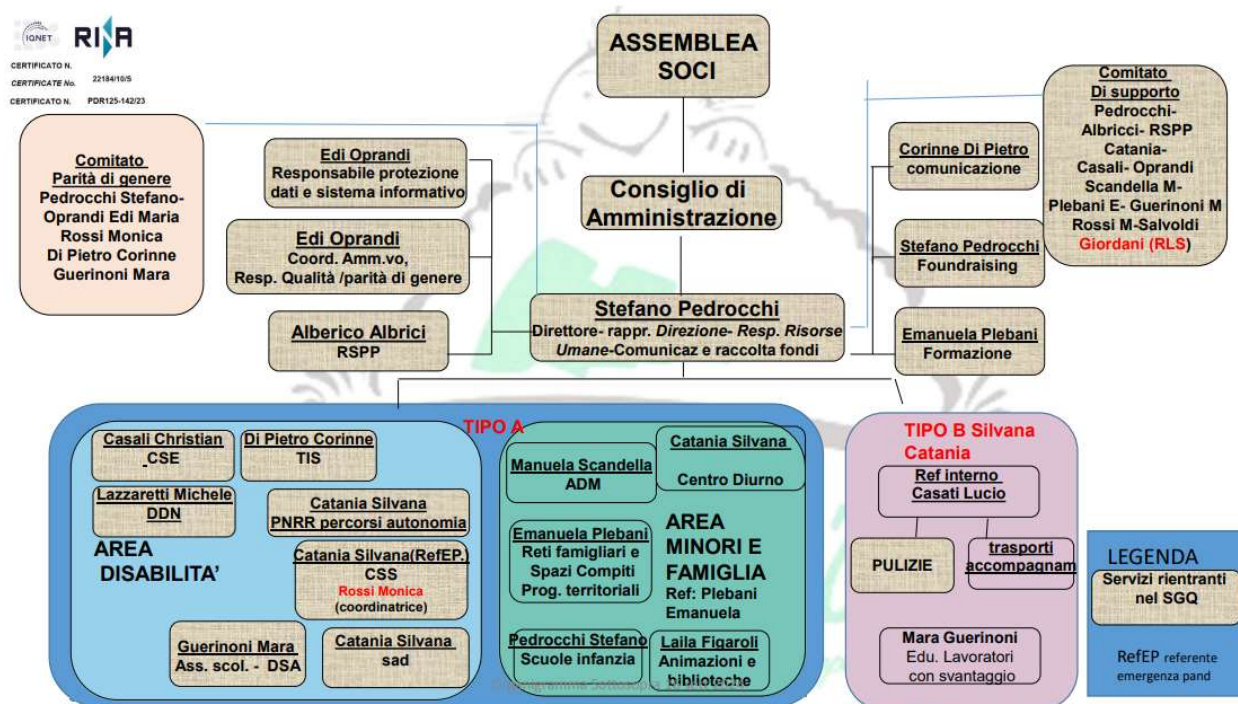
IQNET RINA
CERTIFICATO N.
CERTIFICATE No. 22184/10/S
CERTIFICATO N. PDR125-142/23

ASSEMBLEA SOCI

Comitato Parità di genere
Pedrocchi Stefano-
Oprandi Edi Maria
Rossi Monica
Di Pietro Corinne
Guerinoni Mara

Edi Oprandi
Responsabile protezione dati e sistema informativo

Edi Oprandi
Coord. Amm.vo,
Resp. Qualità /parità di genere

Alberico Albrici
RSPP

Consiglio di Amministrazione

Stefano Pedrocchi
Direttore- rappr. Direzione- Resp. Risorse Umane-Comunicaz e raccolta fondi

Corinne Di Pietro
comunicazione

Stefano Pedrocchi
Foundraising

Emanuela Plebani
Formazione

Comitato
Di supporto
Pedrocchi-
Albricci- RSPP
Catania-
Casali- Oprandi
Scandella M-
Plebani E- Guerinoni M
Rossi M-Salvoldi
Giordani (RLS)

TIPO A

Casali Christian
CSE

Di Pietro Corinne
TIS

Lazzaretti Michele
DDN

Catania Silvana
PNRR percorsi autonomia

AREA DISABILITA'

Catania Silvana(RefEP.)
CSS
Rossi Monica
(coordinatrice)

Guerinoni Mara
Ass. scol. - DSA

Catania Silvana
sad

Manuela Scandella
ADM

Catania Silvana
Centro Diurno

Emanuela Plebani
Reti famigliari e Spazi Compiti Prog. territoriali

AREA MINORI E FAMIGLIA
Ref: Plebani Emanuela

Pedrocchi Stefano
Scuole infanzia

Laila Figaroli
Animazioni e biblioteche

TIPO B Silvana Catania

Ref interno
Casati Lucio

PULIZIE

trasporti accompagnam

Mara Guerinoni
Edu. Lavoratori con svantaggio

LEGENDA
Servizi rientranti nel SGQ

RefEP referente emergenza pand